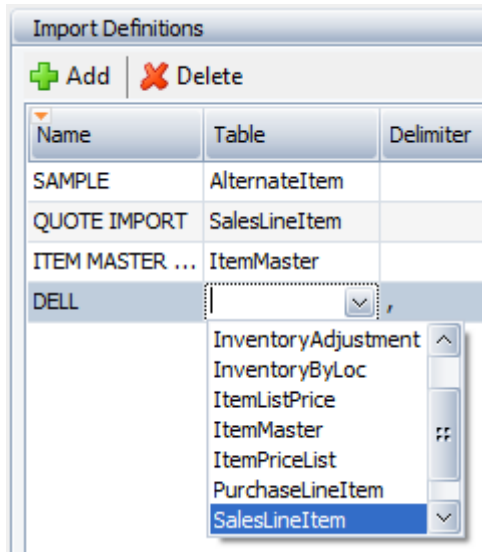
Import Definitions

Add Delete

| Name | Table | Delimiter |
|---|---|---|
| SAMPLE | AlternateItem | |
| QUOTE IMPORT | SalesLineItem | |
| ITEM MASTER ... | ItemMaster | |
| DELL | | , |

InventoryAdjustment
InventoryByLoc
ItemListPrice
ItemMaster
ItemPriceList
PurchaseLineItem
SalesLineItem